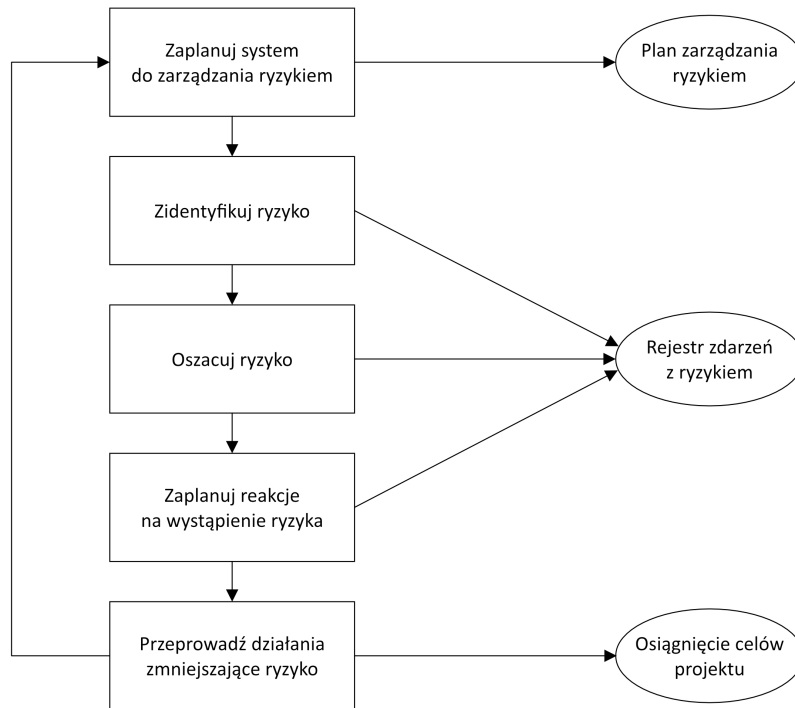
Zaplanuj system do zarządzania ryzykiem

Plan zarządzania ryzykiem

Zidentyfikuj ryzyko

Oszacuj ryzyko

Rejestr zdarzeń z ryzykiem

Zaplanuj reakcje na wystąpienie ryzyka

Przeprowadź działania zmniejszające ryzyko

Osiągnięcie celów projektu